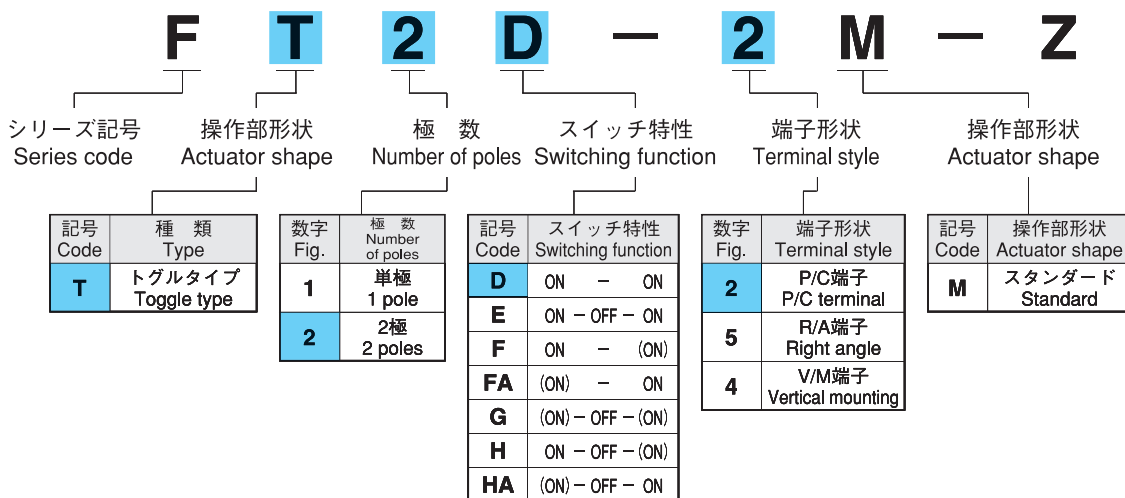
F T 2 D — 2 M — Z

シリーズ記号
Series code

操作部形状
Actuator shape

極 数
Number of poles

スイッチ特性
Switching function

端子形状
Terminal style

操作部形状
Actuator shape

| 記号 Code | 種 類 Type |
|---|---|
| T | トグルタイプ Toggle type |

| 数字 Fig. | 極 数 Number of poles |
|---|---|
| 1 | 単極 1 pole |
| 2 | 2極 2 poles |

| 記号 Code | スイッチ特性 Switching function |
|---|---|
| D | ON — ON |
| E | ON — OFF — ON |
| F | ON — (ON) |
| FA | (ON) — ON |
| G | (ON) — OFF — (ON) |
| H | ON — OFF — (ON) |
| HA | (ON) — OFF — ON |

| 数字 Fig. | 端子形状 Terminal style |
|---|---|
| 2 | P/C端子 P/C terminal |
| 5 | R/A端子 Right angle |
| 4 | V/M端子 Vertical mounting |

| 記号 Code | 操作部形状 Actuator shape |
|---|---|
| M | スタンダード Standard |